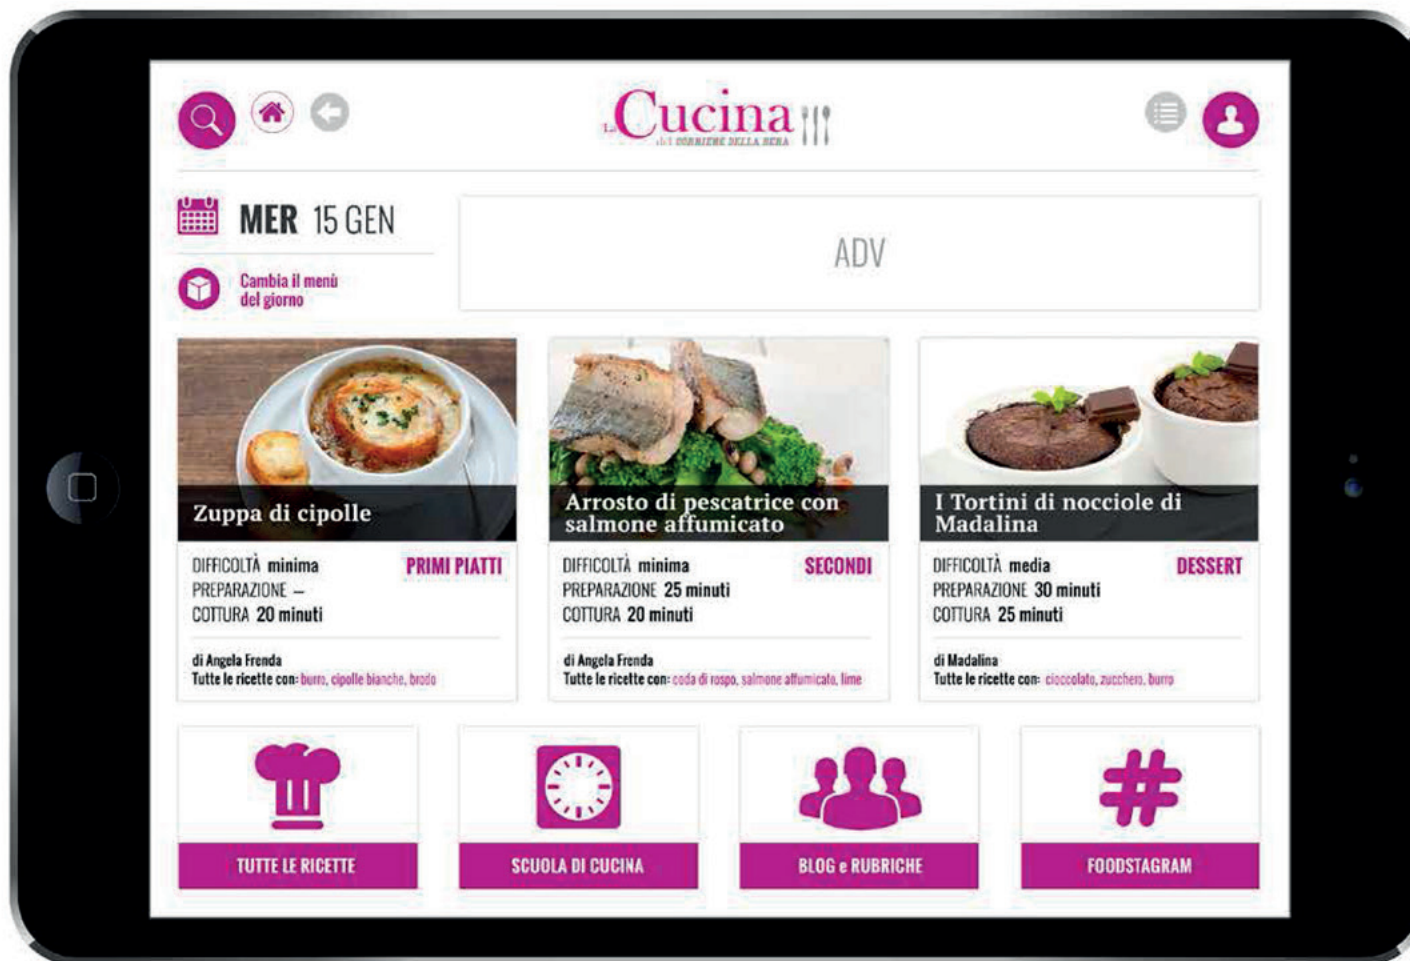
La Cucina
del CORRIERE DELLA SERA

MER 15 GEN

Cambia il menù del giorno

ADV

Zuppa di cipolle
DIFFICOLTÀ minima
PRIMI PIATTI
PREPARAZIONE –
COTTURA 20 minuti
di Angela Frenda
Tutte le ricette con: burro, cipolle bianche, brodo

Arrosto di pescatrice con salmone affumicato
DIFFICOLTÀ minima
SECONDI
PREPARAZIONE 25 minuti
COTTURA 20 minuti
di Angela Frenda
Tutte le ricette con: coda di rospo, salmone affumicato, lime

I Tortini di nocciole di Madalina
DIFFICOLTÀ media
DESSERT
PREPARAZIONE 30 minuti
COTTURA 25 minuti
di Madalina
Tutte le ricette con: cioccolato, zucchero, burro

TUTTE LE RICETTE

SCUOLA DI CUCINA

BLOG e RUBRICHE

FOODSTAGRAM